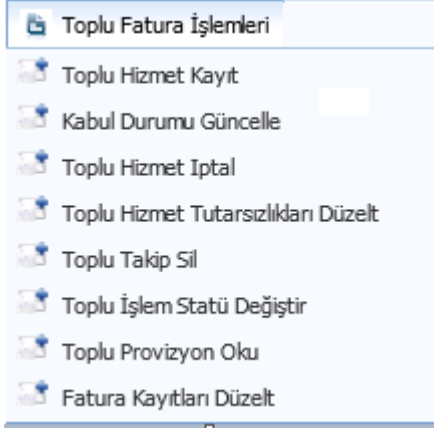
Toplu Fatura İşlemleri
Toplu Hizmet Kayıt
Kabul Durumu Güncelle
Toplu Hizmet Iptal
Toplu Hizmet Tutarsızlıkları Düzelt
Toplu Takip Sil
Toplu İşlem Statü Değiştir
Toplu Provizyon Oku
Fatura Kayıtları Düzelt